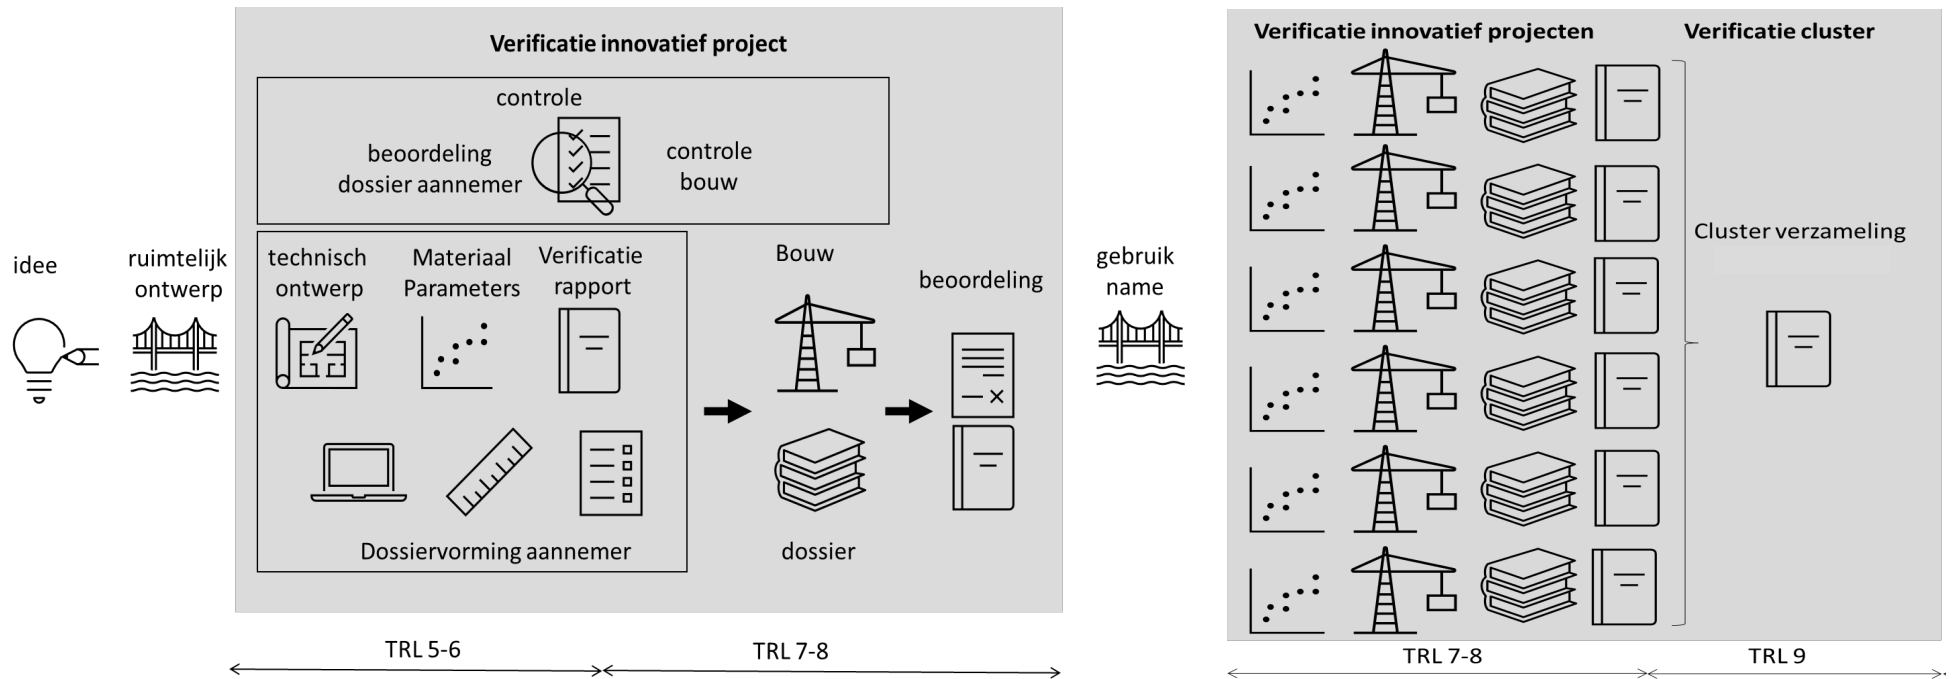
idee

ruimtelijk ontwerp

Verificatie innovatief project

controle

beoordeling dossier aannemer

controle bouw

technisch ontwerp

Materiaal Parameters

Verificatie rapport

Dossiervorming aannemer

Bouw

dossier

beoordeling

gebruik name

TRL 5-6

TRL 7-8

Verificatie innovatief projecten

Verificatie cluster

Cluster verzameling

TRL 7-8

TRL 9